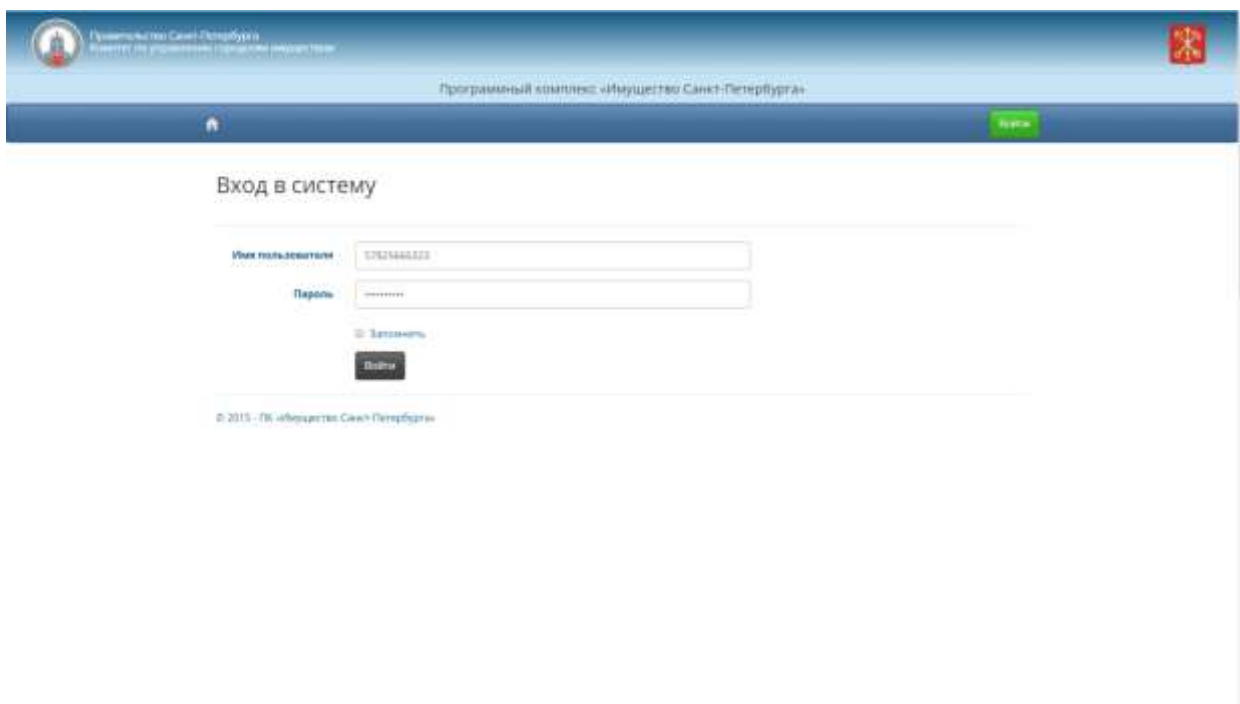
Правительство Санкт-Петербурга
Комитет по управлению городским имуществом

Программный комплекс «Имущество Санкт-Петербурга»

Войти

Вход в систему

Имя пользователя 5782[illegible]

Пароль ••••••••••

Запомнить

Войти

© 2015 - ПК «Имущество Санкт-Петербурга»